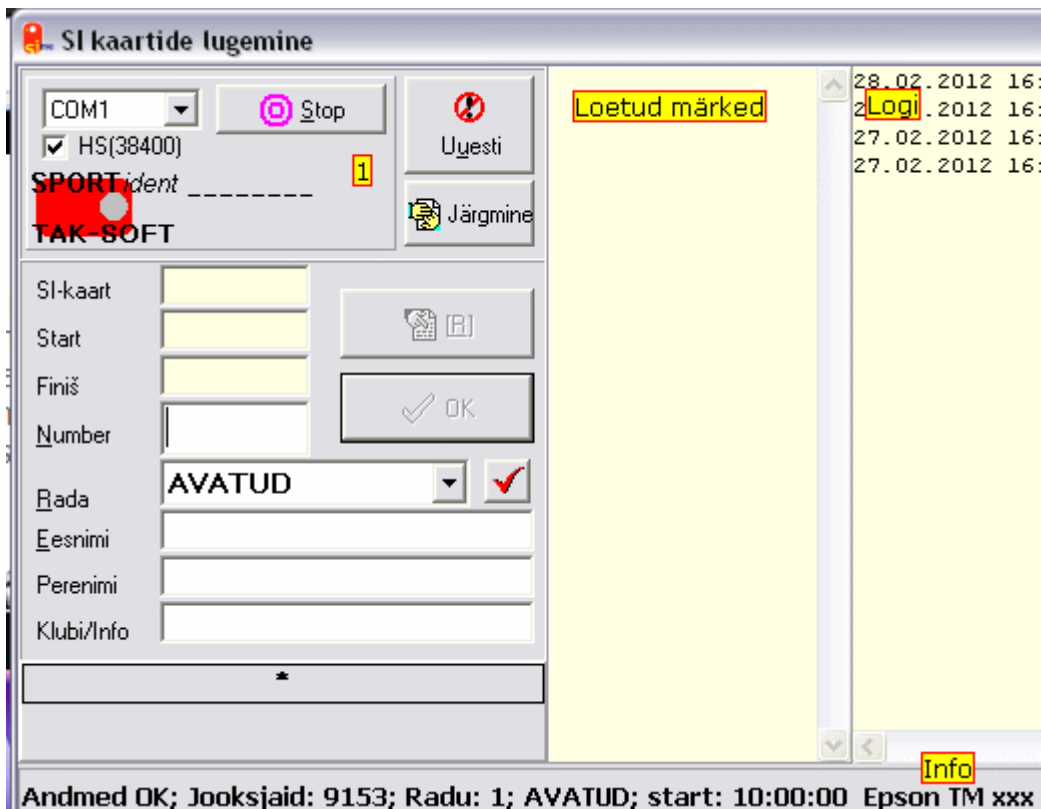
SI kaartide lugemine

COM1
Stop
HS(38400)
1
SPORTident ________
TAK-SOFT
Uuesti
Järgmine

SI-kaart
Start
Finiš
Number
Rada
AVATUD
Eesnimi
Perenimi
Klubi/Info
[R]
OK
*

Loetud märked

28.02.2012 16:
2Logi.2012 16:
27.02.2012 16:
27.02.2012 16:

Info

Andmed OK; Jooksjaid: 9153; Radu: 1; AVATUD; start: 10:00:00 Epson TM xxx